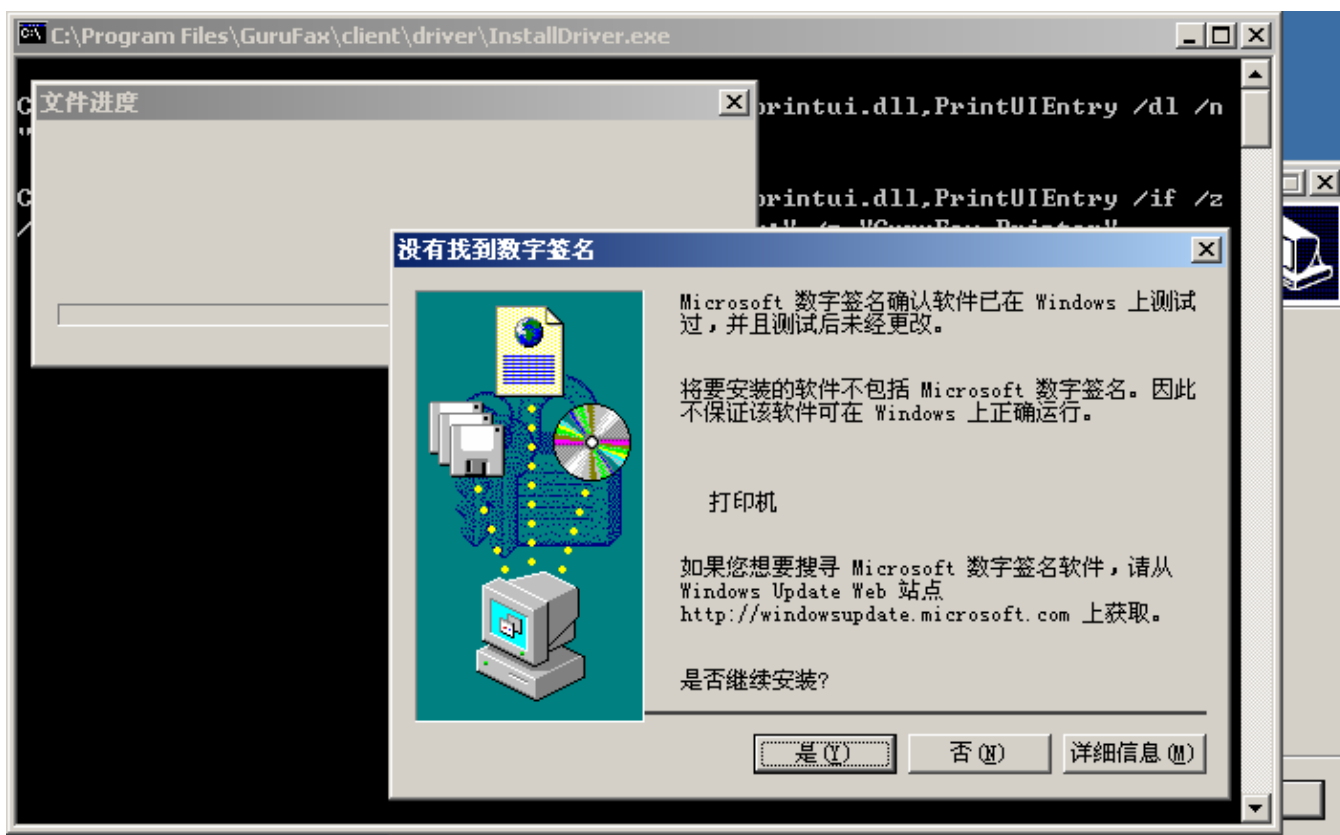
C:\Program Files\GuruFax\client\driver\InstallDriver.exe

文件进度

printui.dll,PrintUIEntry /dl /n

printui.dll,PrintUIEntry /if /z

没有找到数字签名

Microsoft 数字签名确认软件已在 Windows 上测试过，并且测试后未经更改。

将要安装的软件不包括 Microsoft 数字签名。因此不保证该软件可在 Windows 上正确运行。

打印机

如果您想要搜寻 Microsoft 数字签名软件，请从 Windows Update Web 站点 http://windowsupdate.microsoft.com 上获取。

是否继续安装?

是(Y)

否(N)

详细信息(M)